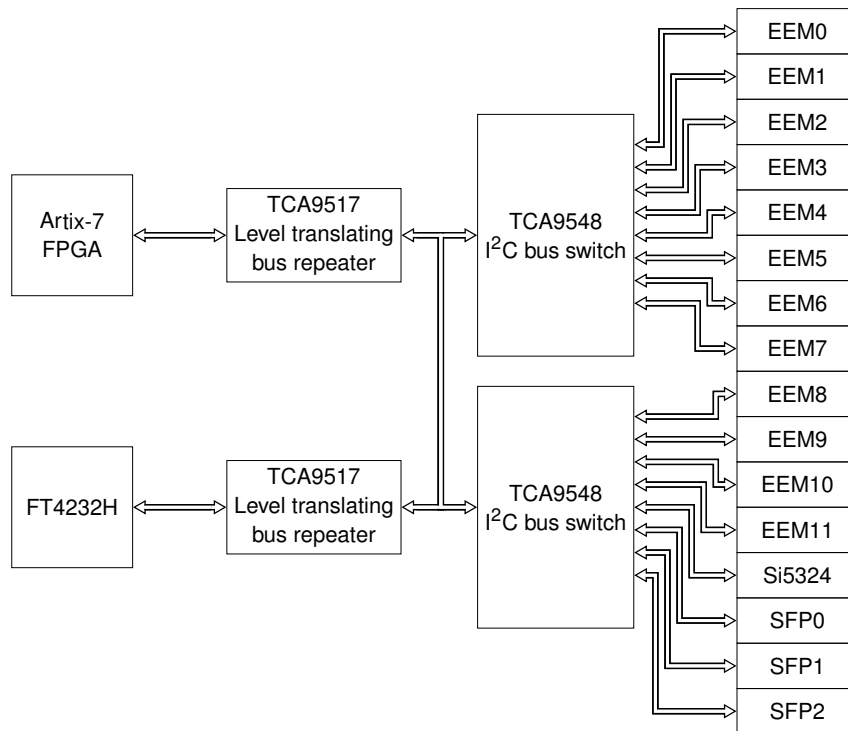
Artix-7
FPGA

TCA9517
Level translating
bus repeater

TCA9548
$I^2C$ bus switch

EEM0
EEM1
EEM2
EEM3
EEM4
EEM5
EEM6
EEM7

FT4232H

TCA9517
Level translating
bus repeater

TCA9548
$I^2C$ bus switch

EEM8
EEM9
EEM10
EEM11
Si5324
SFP0
SFP1
SFP2